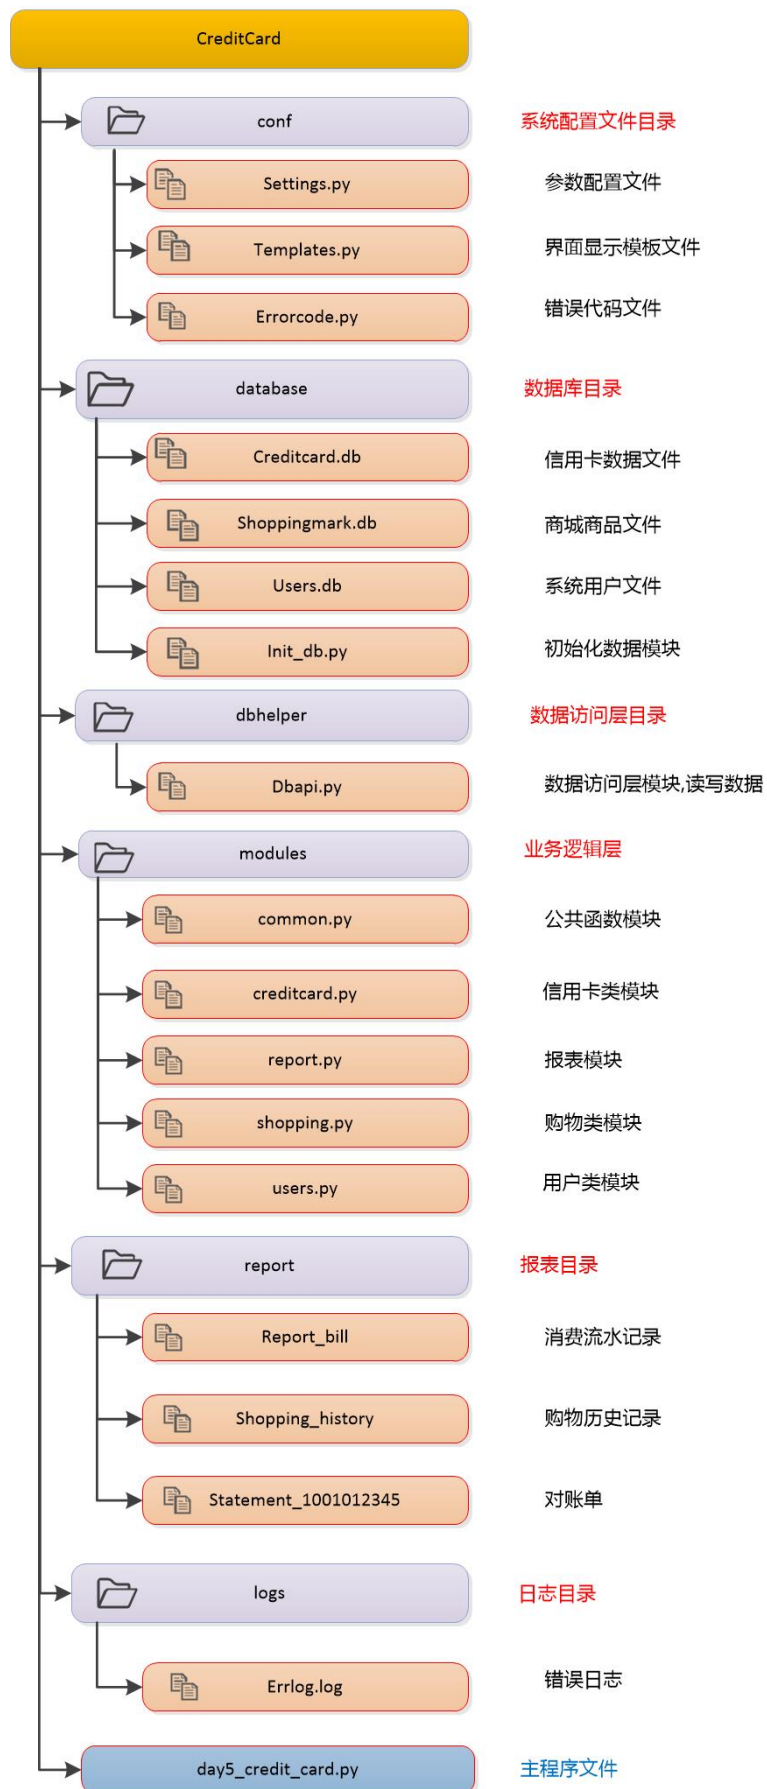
CreditCard

conf 系统配置文件目录

Settings.py 参数配置文件

Templates.py 界面显示模板文件

Errorcode.py 错误代码文件

database 数据库目录

Creditcard.db 信用卡数据文件

Shoppingmark.db 商城商品文件

Users.db 系统用户文件

Init_db.py 初始化数据模块

dbhelper 数据访问层目录

Dbapi.py 数据访问层模块,读写数据

modules 业务逻辑层

common.py 公共函数模块

creditcard.py 信用卡类模块

report.py 报表模块

shopping.py 购物类模块

users.py 用户类模块

report 报表目录

Report_bill 消费流水记录

Shopping_history 购物历史记录

Statement_1001012345 对账单

logs 日志目录

Errlog.log 错误日志

day5_credit_card.py 主程序文件